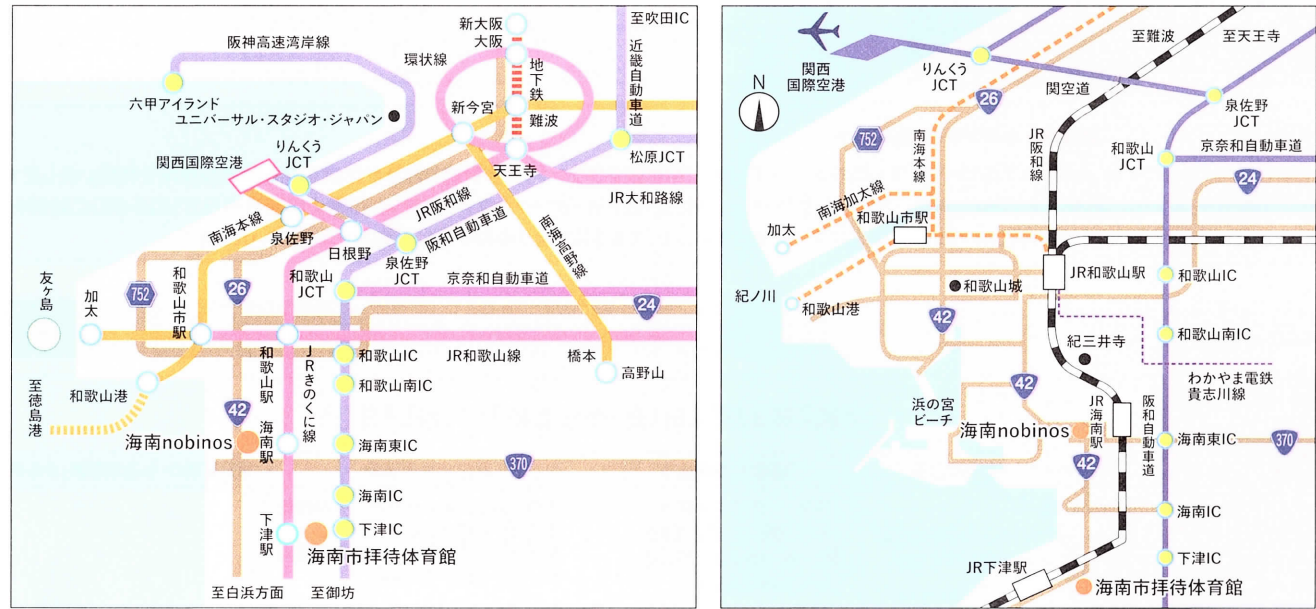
至吹田IC
新大阪
大阪
阪神高速湾岸線
環状線
地下鉄
近畿自動車道
六甲アイランド
ユニバーサル・スタジオ・ジャパン
新今宮
難波
関西国際空港
りんくうJCT
天王寺
松原JCT
JR大和路線
南海本線
JR阪和線
南海高野線
泉佐野
日根野
阪和自動車道
泉佐野JCT
友ヶ島
加太
752
和歌山市駅
26
和歌山JCT
京奈和自動車道
24
和歌山IC
JR和歌山線
橋本
高野山
和歌山駅
JRきのくに線
和歌山南IC
至徳島港
和歌山港
42
海南nobinos
海南駅
海南東IC
370
海南IC
下津駅
下津IC
海南市拝待体育館
至白浜方面
至御坊

至難波
至天王寺
N
関西国際空港
りんくうJCT
26
関空道
泉佐野JCT
752
南海本線
JR阪和線
和歌山JCT
京奈和自動車道
24
南海加太線
和歌山市駅
加太
JR和歌山駅
和歌山IC
紀ノ川
和歌山城
和歌山港
42
和歌山南IC
紀三井寺
わかやま電鉄貴志川線
42
浜の宮ビーチ
JR海南駅
阪和自動車道
海南nobinos
海南東IC
370
42
海南IC
下津IC
JR下津駅
海南市拝待体育館